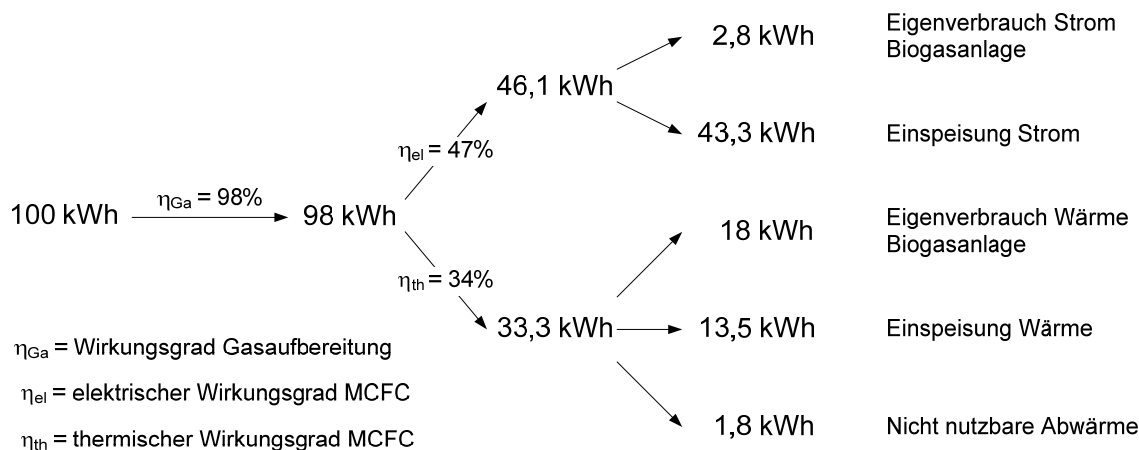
100 kWh $\eta_{Ga} = 98\%$ 98 kWh

$\eta_{el} = 47\%$ 46,1 kWh

2,8 kWh Eigenverbrauch Strom Biogasanlage

43,3 kWh Einspeisung Strom

$\eta_{th} = 34\%$ 33,3 kWh

18 kWh Eigenverbrauch Wärme Biogasanlage

13,5 kWh Einspeisung Wärme

1,8 kWh Nicht nutzbare Abwärme

$\eta_{Ga}$ = Wirkungsgrad Gasaufbereitung

$\eta_{el}$ = elektrischer Wirkungsgrad MCFC

$\eta_{th}$ = thermischer Wirkungsgrad MCFC